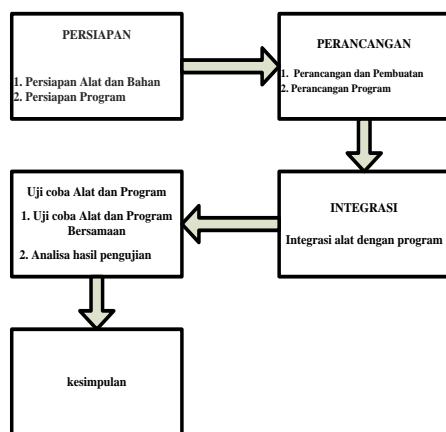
PERSIAPAN

1. Persiapan Alat dan Bahan
2. Persiapan Program

PERANCANGAN

1. Perancangan dan Pembuatan
2. Perancangan Program

INTEGRASI

Integrasi alat dengan program

Uji coba Alat dan Program

1. Uji coba Alat dan Program Bersamaan

2. Analisa hasil pengujian

kesimpulan